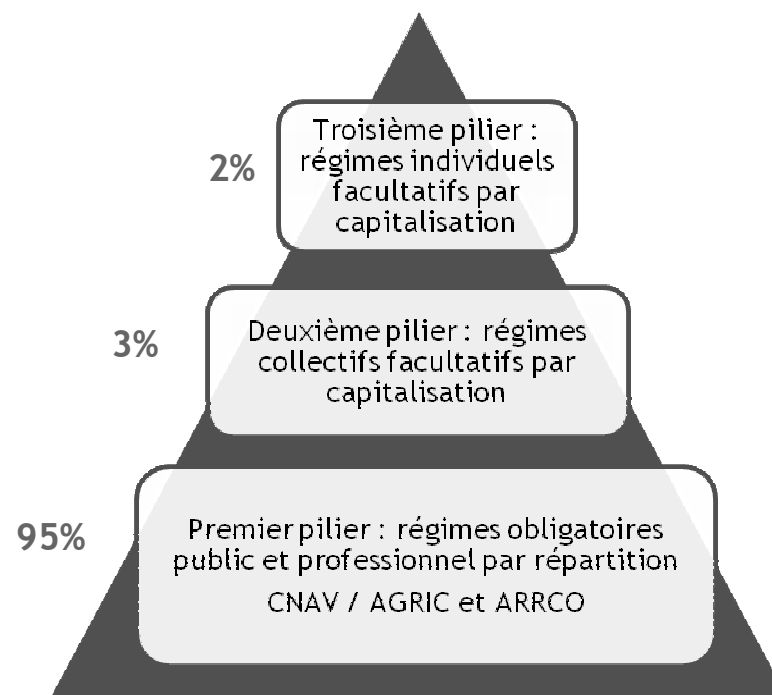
2%

Troisième pilier : régimes individuels facultatifs par capitalisation

3%

Deuxième pilier : régimes collectifs facultatifs par capitalisation

95%

Premier pilier : régimes obligatoires public et professionnel par répartition

CNAV / AGRIC et ARRCO